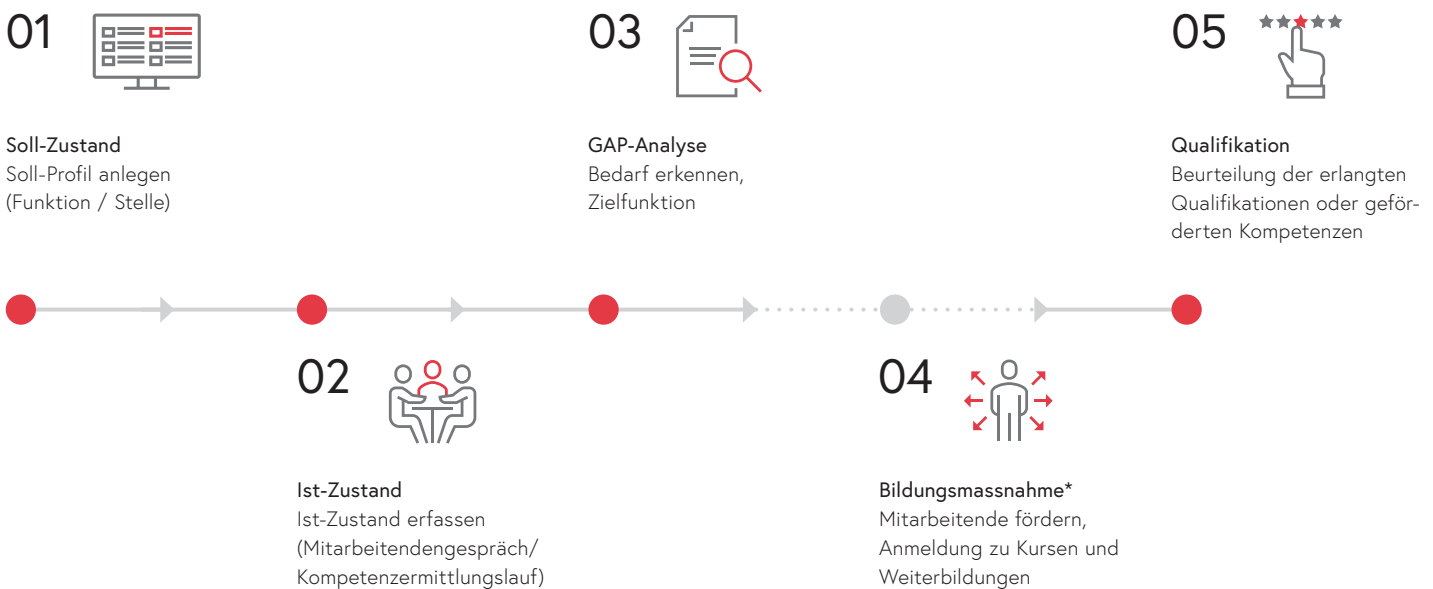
01

Soll-Zustand
Soll-Profil anlegen (Funktion / Stelle)

03

GAP-Analyse
Bedarf erkennen, Zielfunktion

05

Qualifikation
Beurteilung der erlangten Qualifikationen oder geförderten Kompetenzen

02

Ist-Zustand
Ist-Zustand erfassen (Mitarbeitendengespräch/ Kompetenzermittlungslauf)

04

Bildungsmassnahme*
Mitarbeitende fördern, Anmeldung zu Kursen und Weiterbildungen